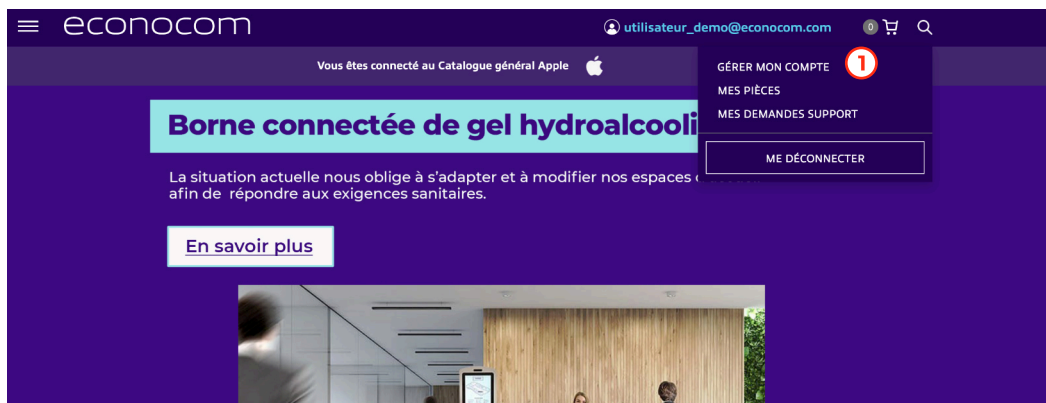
econocom

utilisateur_demo@econocom.com

0

Vous êtes connecté au Catalogue général Apple

GÉRER MON COMPTE

1

MES PIÈCES

MES DEMANDES SUPPORT

ME DÉCONNECTER

Borne connectée de gel hydroalcooli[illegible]

La situation actuelle nous oblige à s'adapter et à modifier nos espaces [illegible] afin de répondre aux exigences sanitaires.

En savoir plus